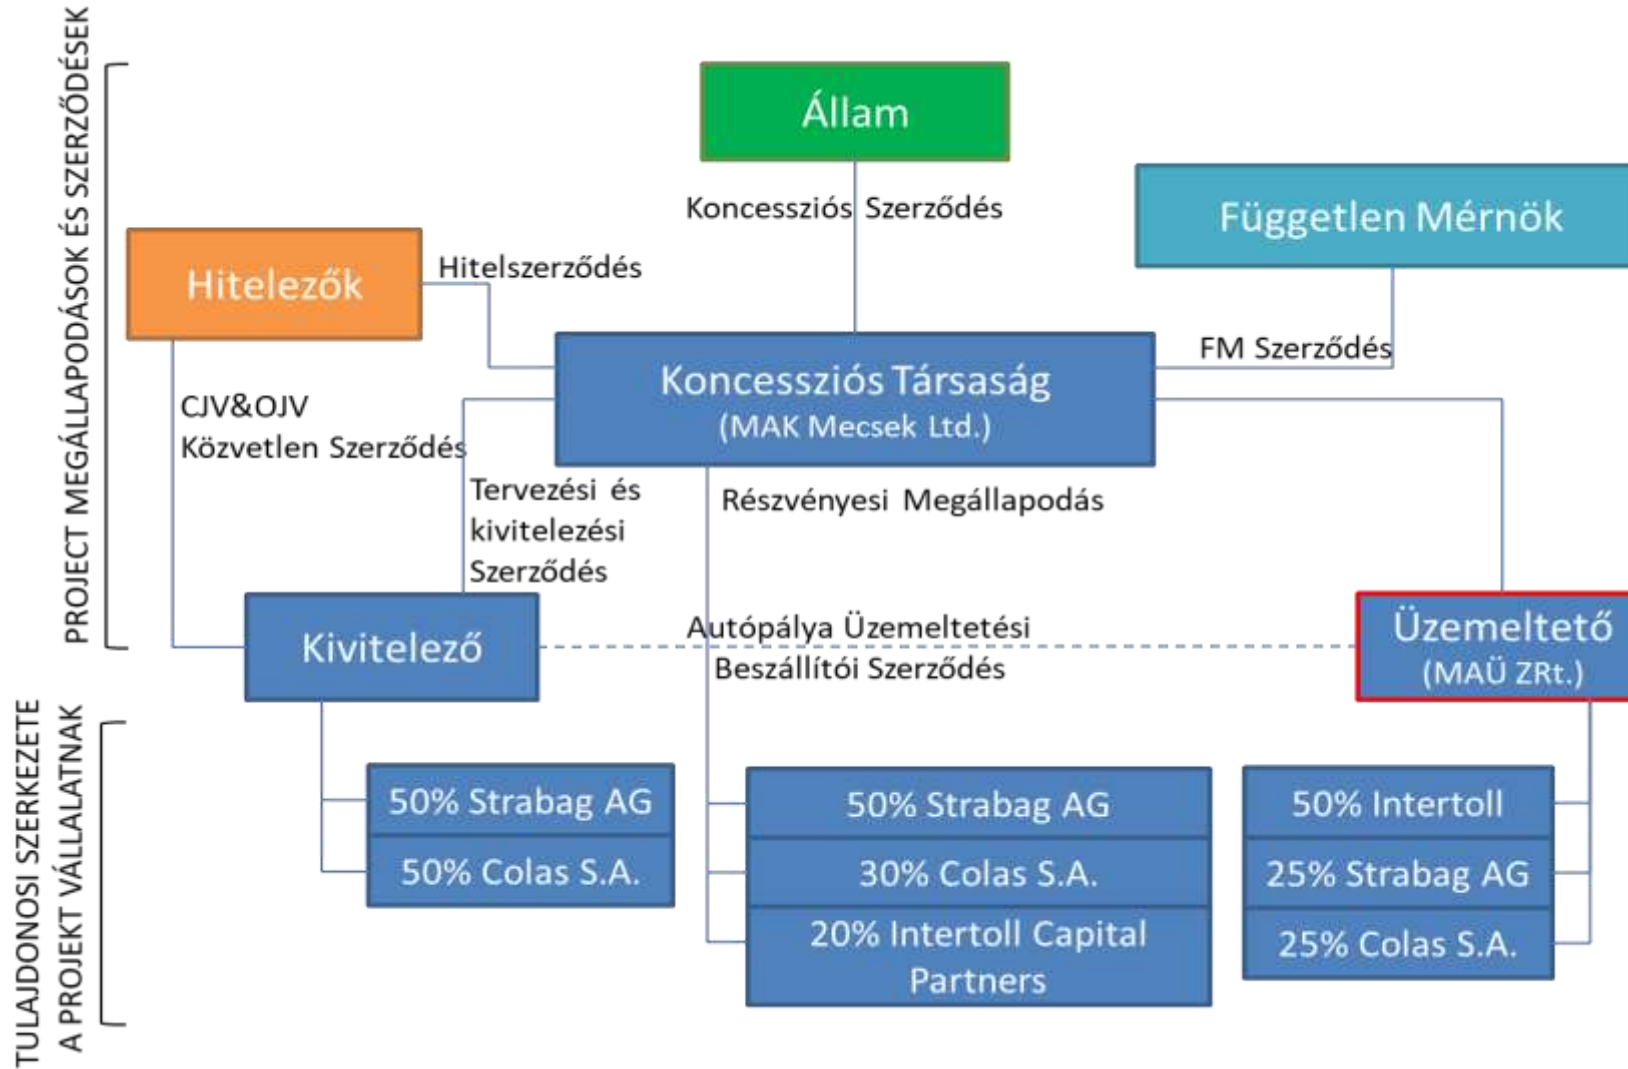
PROJECT MEGÁLLAPODÁSOK ÉS SZERZŐDÉSEK

Állam

Koncessziós Szerződés

Független Mérnök

Hitelezők

Hitelszerződés

Koncessziós Társaság
(MAK Mecsek Ltd.)

FM Szerződés

CJV&OJV
Közvetlen Szerződés

Tervezési és kivitelezési Szerződés

Részvényesi Megállapodás

Kivitelező

Autópálya Üzemeltetési Beszállítói Szerződés

Üzemeltető
(MAÜ ZRt.)

TULAJDONOSI SZERKEZETE
A PROJEKT VÁLLALATNAK

50% Strabag AG
50% Colas S.A.

50% Strabag AG
30% Colas S.A.
20% Intertoll Capital Partners

50% Intertoll
25% Strabag AG
25% Colas S.A.